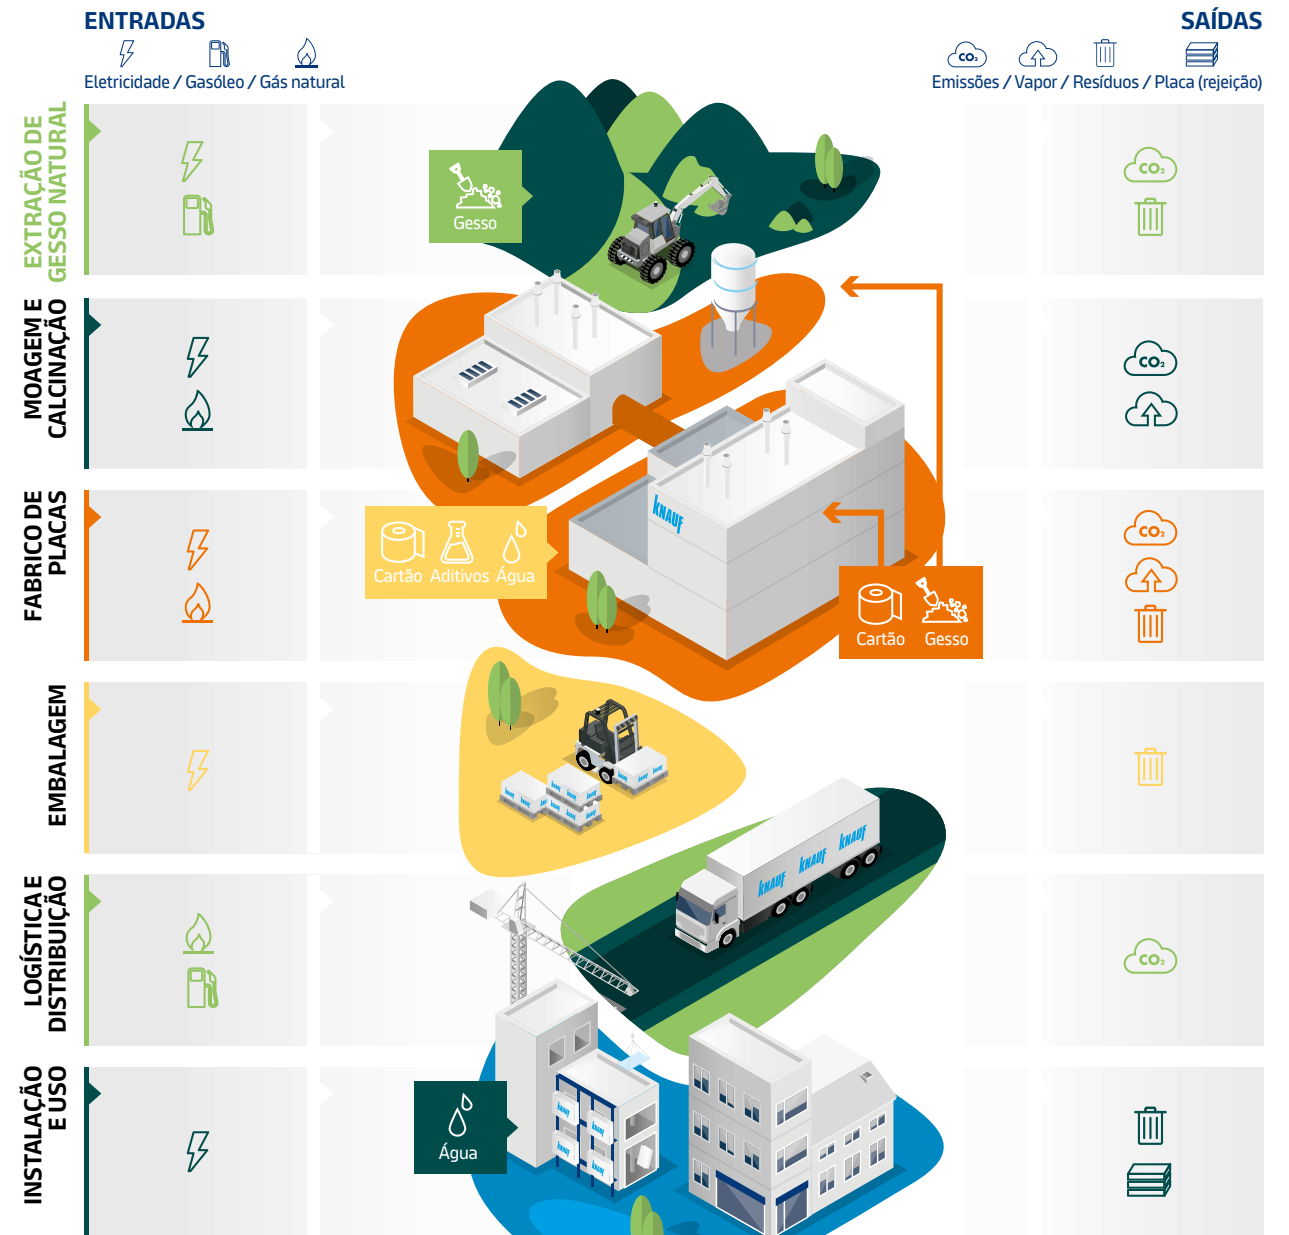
ENTRADAS
Eletricidade / Gasóleo / Gás natural

SAÍDAS
Emissões / Vapor / Resíduos / Placa (rejeição)

EXTRAÇÃO DE GESSO NATURAL

Gesso

$CO_2$

MOAGEM E CALCINAÇÃO

$CO_2$

FABRICO DE PLACAS

Cartão Aditivos Água

KNAUF

Cartão Gesso

$CO_2$

EMBALAGEM

knauf

LOGÍSTICA E DISTRIBUIÇÃO

KNAUF KNAUF KNAUF

$CO_2$

INSTALAÇÃO E USO

Água

knauf